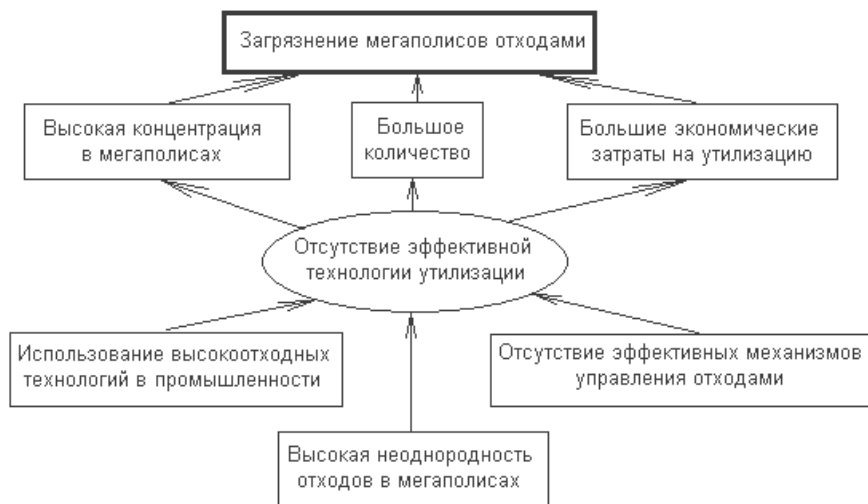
Загрязнение мегаполисов отходами

Высокая концентрация в мегаполисах

Большое количество

Большие экономические затраты на утилизацию

Отсутствие эффективной технологии утилизации

Использование высокоотходных технологий в промышленности

Отсутствие эффективных механизмов управления отходами

Высокая неоднородность отходов в мегаполисах